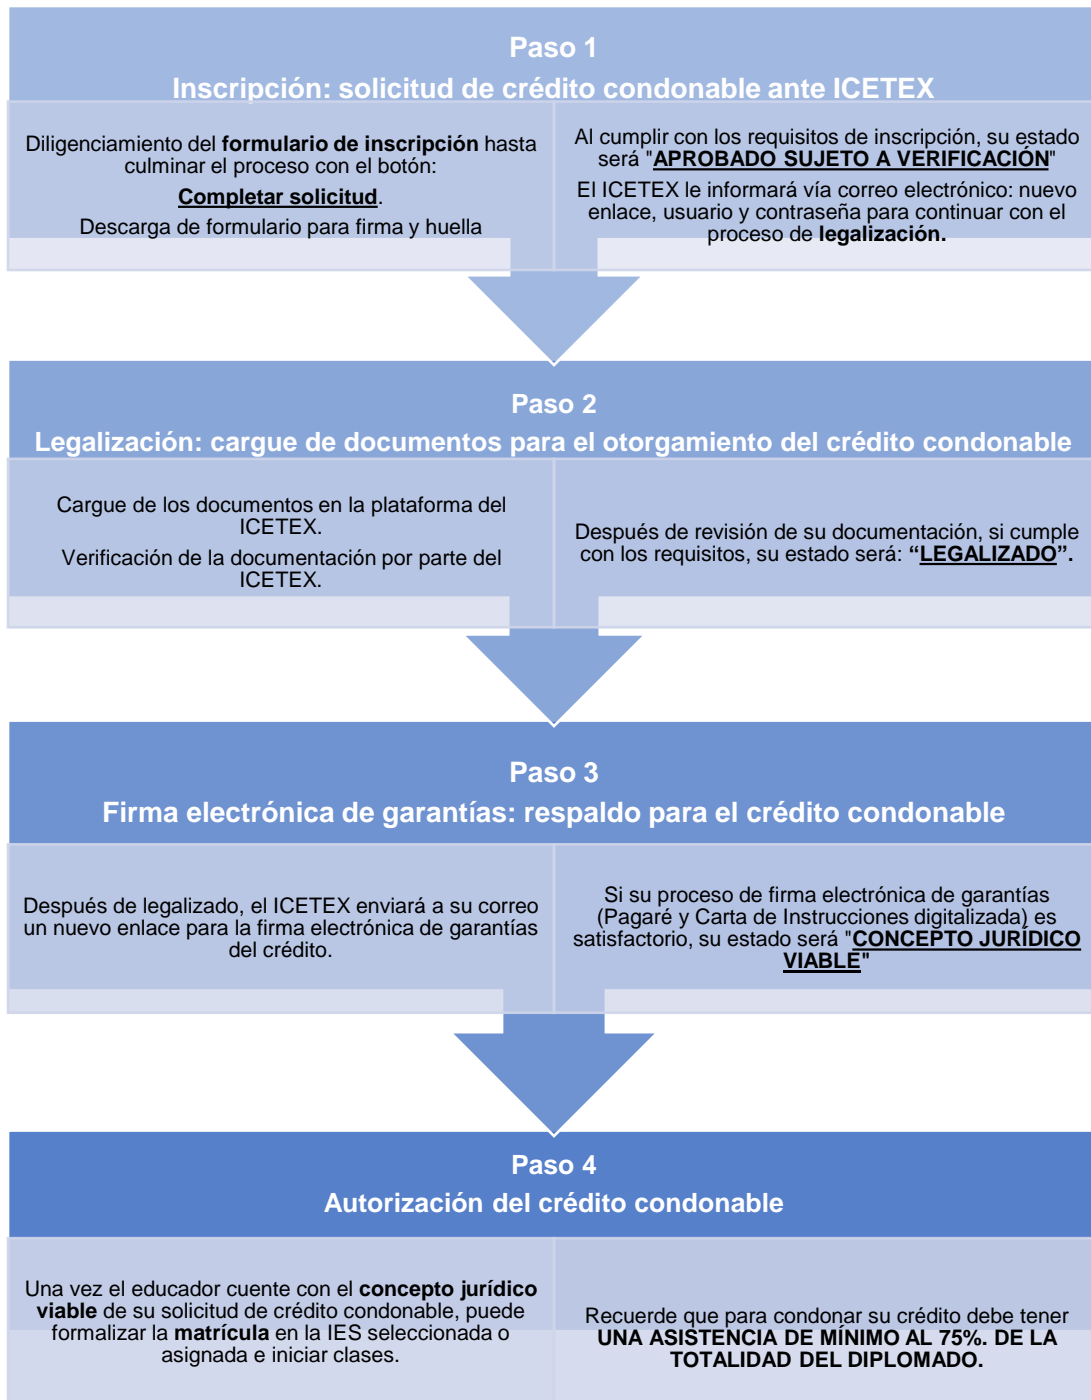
Paso 1
Inscripción: solicitud de crédito condonable ante ICETEX

Diligenciamiento del **formulario de inscripción** hasta culminar el proceso con el botón:

**Completar solicitud**.

Descarga de formulario para firma y huella

Al cumplir con los requisitos de inscripción, su estado será "**APROBADO SUJETO A VERIFICACIÓN**"

El ICETEX le informará vía correo electrónico: nuevo enlace, usuario y contraseña para continuar con el proceso de **legalización.**

Paso 2
Legalización: cargue de documentos para el otorgamiento del crédito condonable

Cargue de los documentos en la plataforma del ICETEX.

Verificación de la documentación por parte del ICETEX.

Después de revisión de su documentación, si cumple con los requisitos, su estado será: **"LEGALIZADO".**

Paso 3
Firma electrónica de garantías: respaldo para el crédito condonable

Después de legalizado, el ICETEX enviará a su correo un nuevo enlace para la firma electrónica de garantías del crédito.

Si su proceso de firma electrónica de garantías (Pagaré y Carta de Instrucciones digitalizada) es satisfactorio, su estado será "**CONCEPTO JURÍDICO VIABLE**"

Paso 4
Autorización del crédito condonable

Una vez el educador cuente con el **concepto jurídico viable** de su solicitud de crédito condonable, puede formalizar la **matrícula** en la IES seleccionada o asignada e iniciar clases.

Recuerde que para condonar su crédito debe tener **UNA ASISTENCIA DE MÍNIMO AL 75%. DE LA TOTALIDAD DEL DIPLOMADO.**